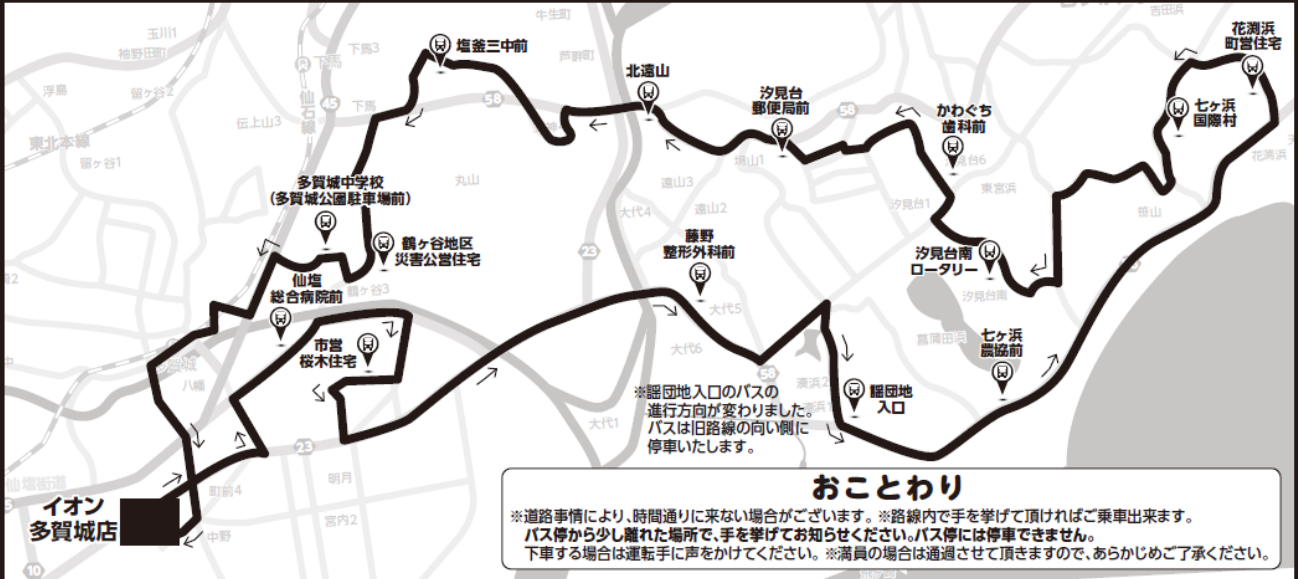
塩釜三中前

北遠山

汐見台
郵便局前

かわぐち
歯科前

花渕浜
町営住宅

七ヶ浜
国際村

多賀城中学校
(多賀城公園駐車場前)

鶴ヶ谷地区
災害公営住宅

仙塩
総合病院前

市営
桜木住宅

藤野
整形外科前

汐見台南
ロータリー

七ヶ浜
農協前

謡団地
入口

※謡団地入口のバスの進行方向が変わりました。バスは旧路線の向い側に停車いたします。

イオン
多賀城店

玉川1
神野田町
浮島
留ヶ谷2
東北本線
留ヶ谷1
伝上山3
下馬3
下馬
仙石線
丸山
鶴ヶ谷3
八幡
仙台塩釜街道
町前4
明月
宮内2
中野
牛生町
芦畑町
遠山3
遠山1
遠山2
大代4
大代5
大代6
大代1
湊浜2
汐見台1
汐見台6
東宮浜
汐見台南
菖蒲田浜
笹山
花渕浜
吉田浜
45
58
23
10

おことわり
※道路事情により、時間通りに来ない場合がございます。※路線内で手を挙げて頂ければご乗車出来ます。
バス停から少し離れた場所で、手を挙げてお知らせください。バス停には停車できません。
下車する場合は運転手に声をかけてください。※満員の場合は通過させて頂きますので、あらかじめご了承ください。